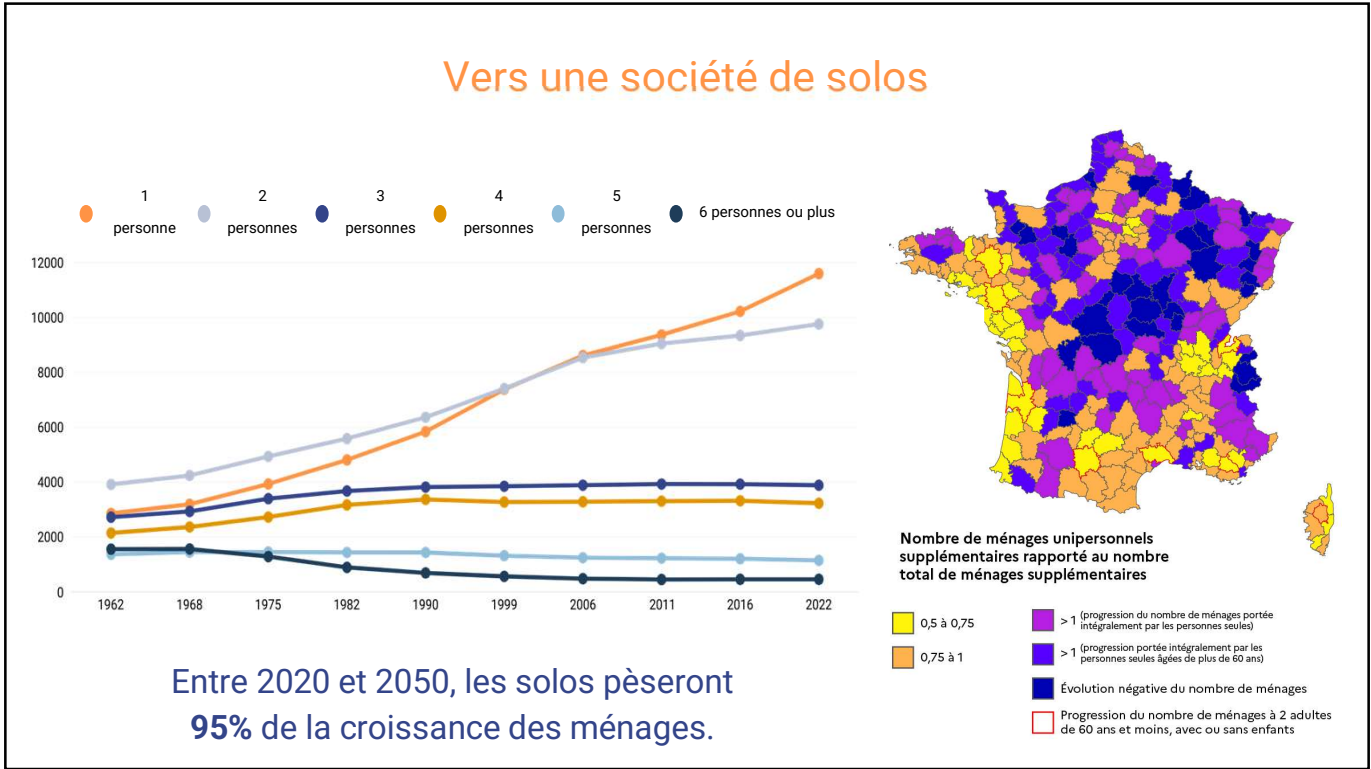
Vers une société de solos

1 personne | 2 personnes | 3 personnes | 4 personnes | 5 personnes | 6 personnes ou plus

12000
10000
8000
6000
4000
2000
0

1962 1968 1975 1982 1990 1999 2006 2011 2016 2022

Entre 2020 et 2050, les solos pèseront **95%** de la croissance des ménages.

Nombre de ménages unipersonnels supplémentaires rapporté au nombre total de ménages supplémentaires

0,5 à 0,75
0,75 à 1
> 1 (progression du nombre de ménages portée intégralement par les personnes seules)
> 1 (progression portée intégralement par les personnes seules âgées de plus de 60 ans)
Évolution négative du nombre de ménages
Progression du nombre de ménages à 2 adultes de 60 ans et moins, avec ou sans enfants